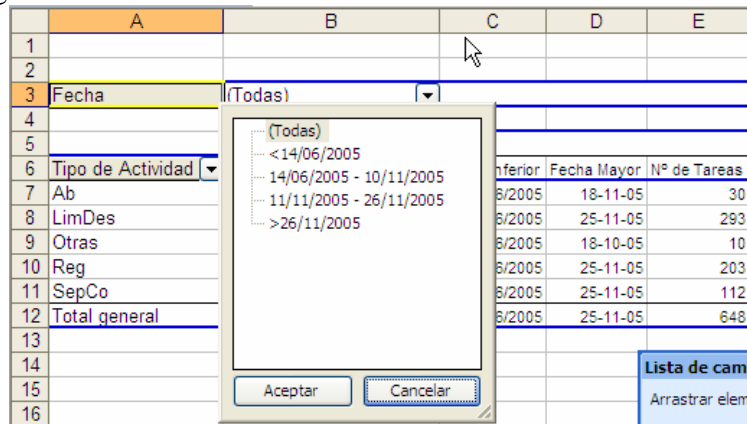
| | A | B | C | D | E |
|---|---|---|---|---|---|
| 1 | | | | | |
| 2 | | | | | |
| 3 | Fecha | (Todas) | | | |
| 4 | | | | | |
| 5 | | | | | |
| 6 | Tipo de Actividad | | nferior | Fecha Mayor | Nº de Tareas |
| 7 | Ab | | 6/2005 | 18-11-05 | 30 |
| 8 | LimDes | | 6/2005 | 25-11-05 | 293 |
| 9 | Otras | | 6/2005 | 18-10-05 | 10 |
| 10 | Reg | | 6/2005 | 25-11-05 | 203 |
| 11 | SepCo | | 6/2005 | 25-11-05 | 112 |
| 12 | Total general | | 6/2005 | 25-11-05 | 648 |
| 13 | | | | | |
| 14 | | | | | |
| 15 | | | | | |
| 16 | | | | | |

(Todas)
<14/06/2005
14/06/2005 - 10/11/2005
11/11/2005 - 26/11/2005
>26/11/2005

Aceptar
Cancelar

Lista de cam
Arrastrar elem